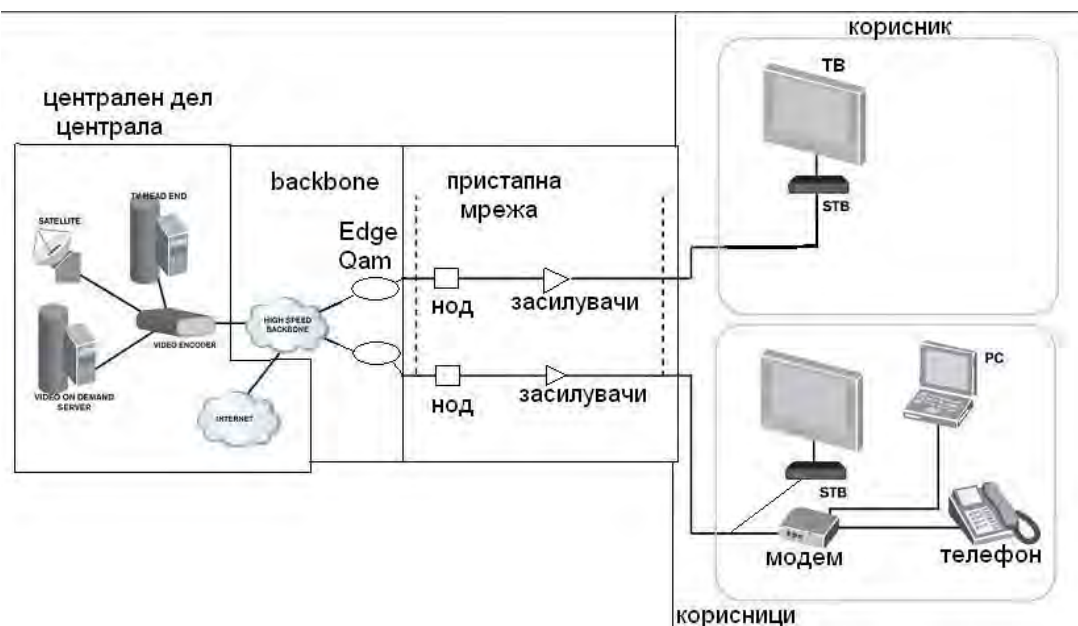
централен дел
централа

SATELLITE

TV HEAD END

VIDEO ENCODER

VIDEO ON DEMAND SERVER

backbone

HIGH SPEED BACKBONE

INTERNET

Edge Qam

пристапна мрежа

нод

засилувачи

нод

засилувачи

корисник

ТВ

STB

PC

STB

модем

телефон

корисници